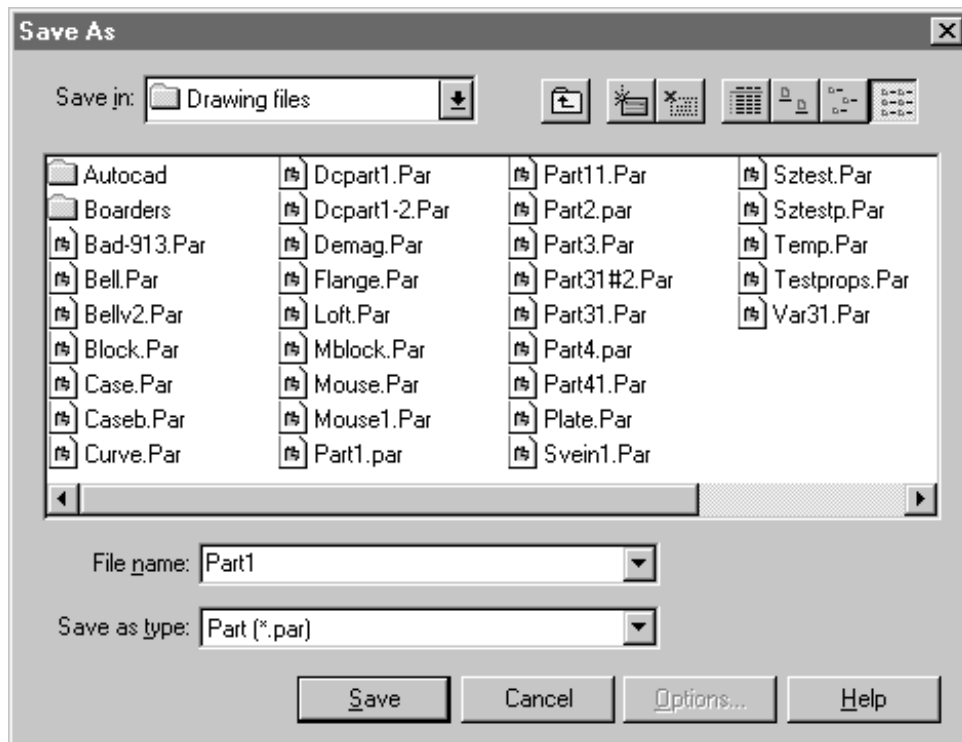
Save As

Save in: Drawing files

Autocad
Boarders
Bad-913.Par
Bell.Par
Bellv2.Par
Block.Par
Case.Par
Caseb.Par
Curve.Par

Dcpart1.Par
Dcpart1-2.Par
Demag.Par
Flange.Par
Loft.Par
Mblock.Par
Mouse.Par
Mouse1.Par
Part1.par

Part11.Par
Part2.par
Part3.Par
Part31#2.Par
Part31.Par
Part4.par
Part41.Par
Plate.Par
Svein1.Par

Sztest.Par
Sztestp.Par
Temp.Par
Testprops.Par
Var31.Par

File name: Part1

Save as type: Part (*.par)

Save
Cancel
Options...
Help